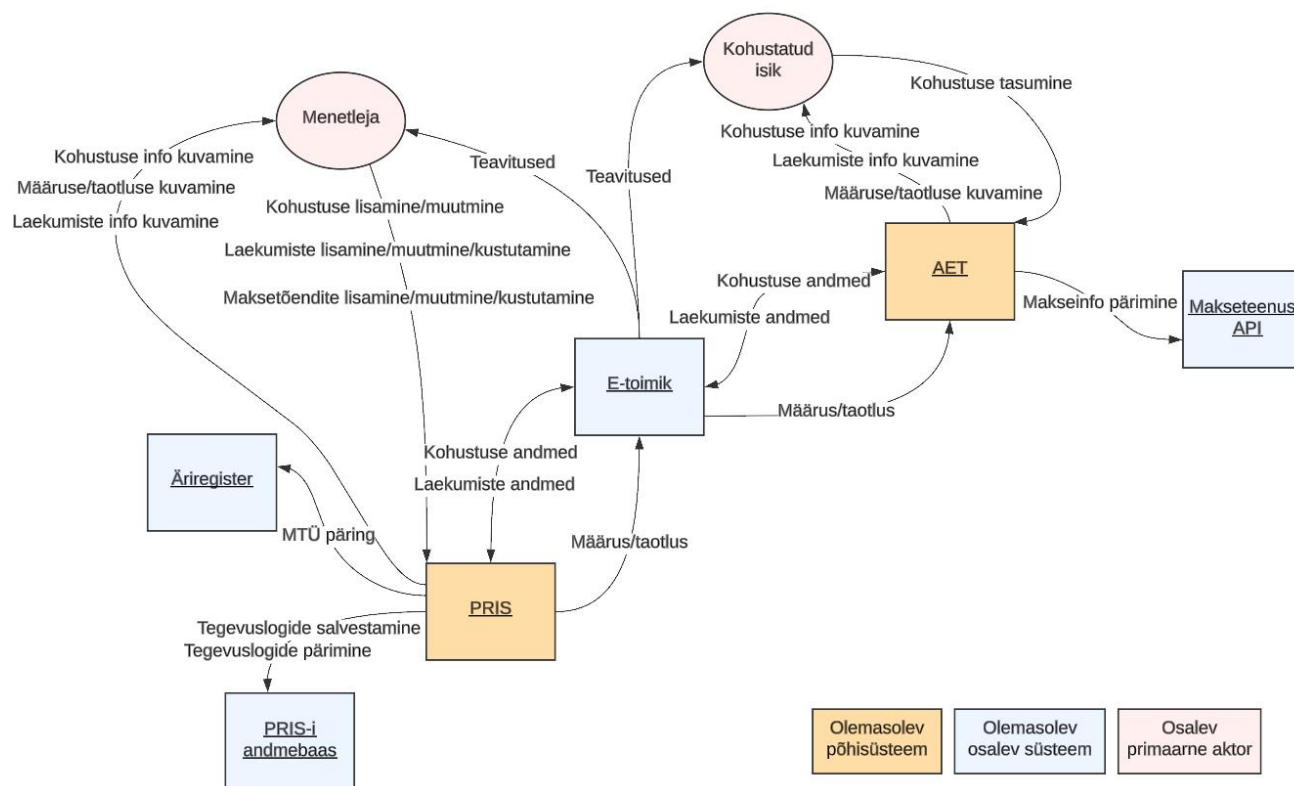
Kohustatud isik

Kohustuse tasumine

Menetleja

Kohustuse info kuvamine

Laekumiste info kuvamine

Määruse/taotluse kuvamine

Kohustuse info kuvamine

Määruse/taotluse kuvamine

Laekumiste info kuvamine

Teavitused

Teavitused

Kohustuse lisamine/muutmine

Laekumiste lisamine/muutmine/kustutamine

Maksetõendite lisamine/muutmine/kustutamine

AET

Kohustuse andmed

Laekumiste andmed

Makseinfo pärimine

Makseteenus API

E-toimik

Määrus/taotlus

Äriregister

Kohustuse andmed

Laekumiste andmed

MTÜ päring

Määrus/taotlus

PRIS

Tegevuslogide salvestamine

Tegevuslogide pärimine

PRIS-i andmebaas

Olemasolev põhisüsteem

Olemasolev osalev süsteem

Osalev primaarne aktor